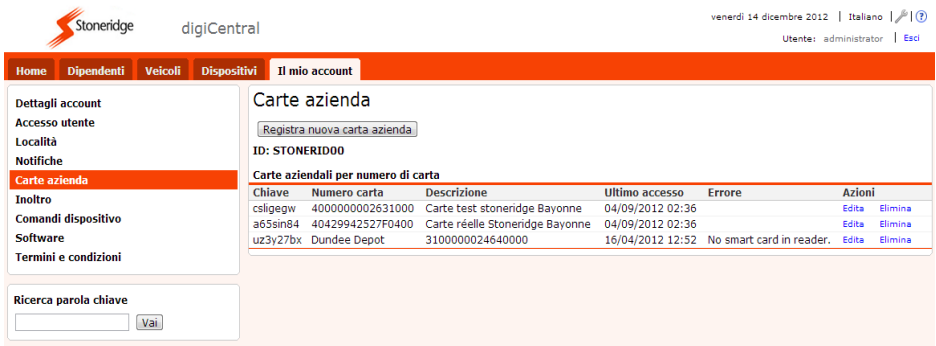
Stoneridge digiCentral

venerdì 14 dicembre 2012 | Italiano | ?

Utente: administrator | Esci

Home | Dipendenti | Veicoli | Dispositivi | Il mio account

Dettagli account
Accesso utente
Località
Notifiche
Carte azienda
Inoltro
Comandi dispositivo
Software
Termini e condizioni

Ricerca parola chiave

Vai

Carte azienda

Registra nuova carta azienda

ID: STONERID00

Carte aziendali per numero di carta

| Chiave | Numero carta | Descrizione | Ultimo accesso | Errore | Azioni |
|---|---|---|---|---|---|
| csligegw | 4000000002631000 | Carte test stoneridge Bayonne | 04/09/2012 02:36 | | Edita Elimina |
| a65sin84 | 40429942527F0400 | Carte réelle Stoneridge Bayonne | 04/09/2012 02:36 | | Edita Elimina |
| uz3y27bx | Dundee Depot | 3100000024640000 | 16/04/2012 12:52 | No smart card in reader. | Edita Elimina |